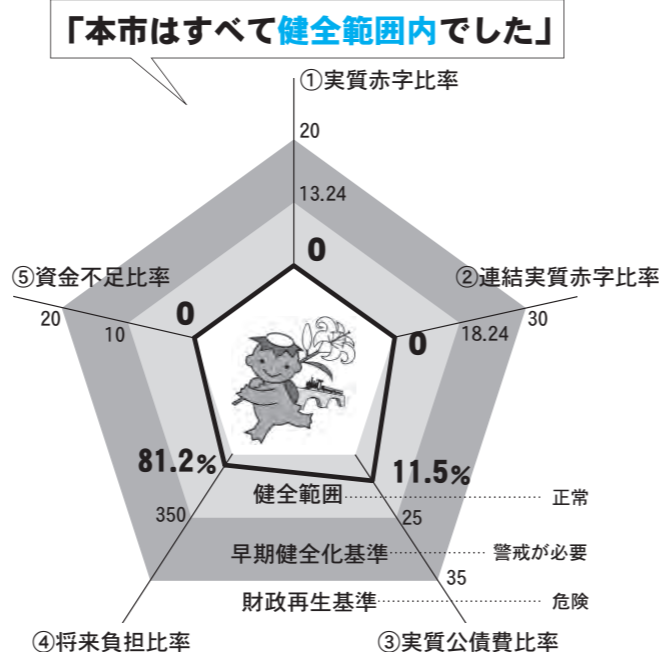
「本市はすべて健全範囲内でした」

①実質赤字比率
20
13.24
0

②連結実質赤字比率
30
18.24
0

③実質公債費比率
11.5%
25
35

④将来負担比率
81.2%
350

⑤資金不足比率
20
10
0

健全範囲 正常
早期健全化基準 警戒が必要
財政再生基準 危険